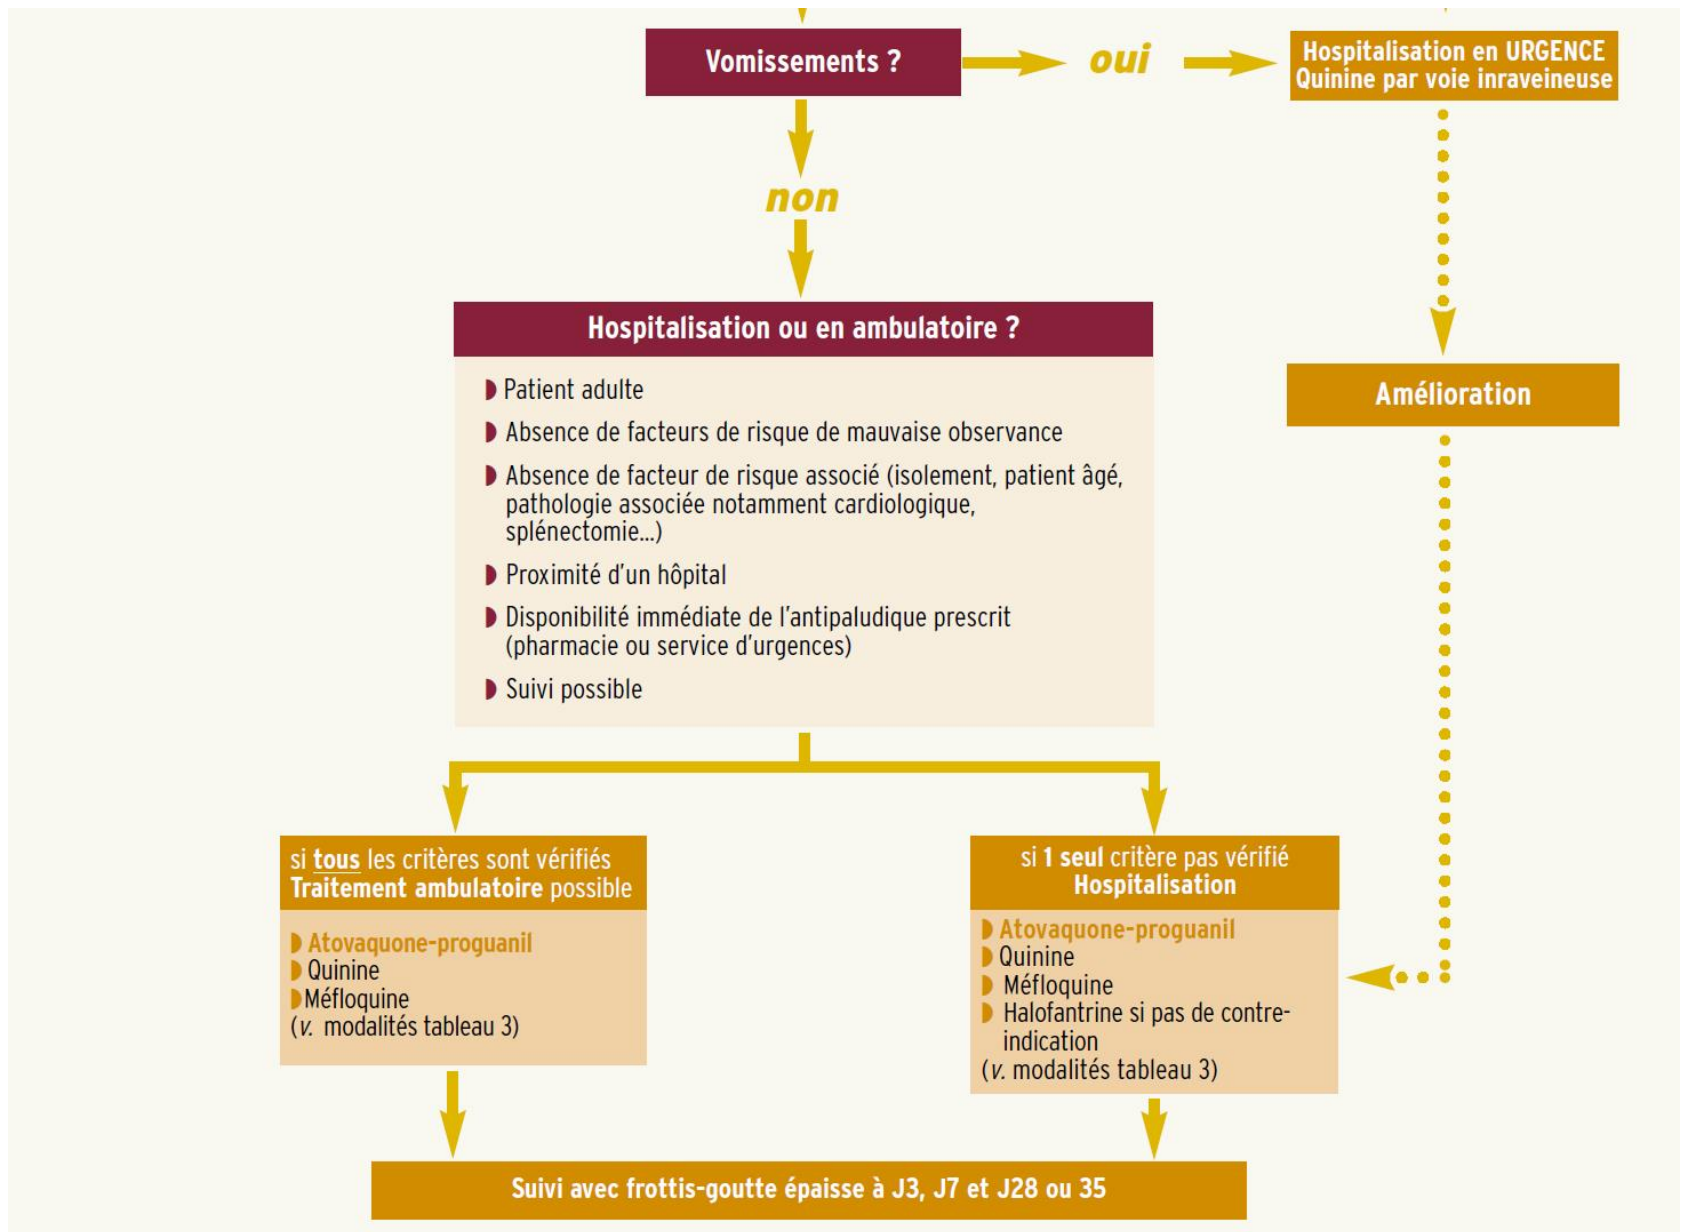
Vomissements ?

oui

Hospitalisation en URGENCE
Quinine par voie inraveineuse

non

Hospitalisation ou en ambulatoire ?

Patient adulte

Absence de facteurs de risque de mauvaise observance

Absence de facteur de risque associé (isolement, patient âgé, pathologie associée notamment cardiologique, splénectomie...)

Proximité d'un hôpital

Disponibilité immédiate de l'antipaludique prescrit (pharmacie ou service d'urgences)

Suivi possible

Amélioration

si tous les critères sont vérifiés
Traitement ambulatoire possible

Atovaquone-proguanil
Quinine
Méfloquine
(v. modalités tableau 3)

si 1 seul critère pas vérifié
Hospitalisation

Atovaquone-proguanil
Quinine
Méfloquine
Halofantrine si pas de contre-indication
(v. modalités tableau 3)

Suivi avec frottis-goutte épaisse à J3, J7 et J28 ou 35